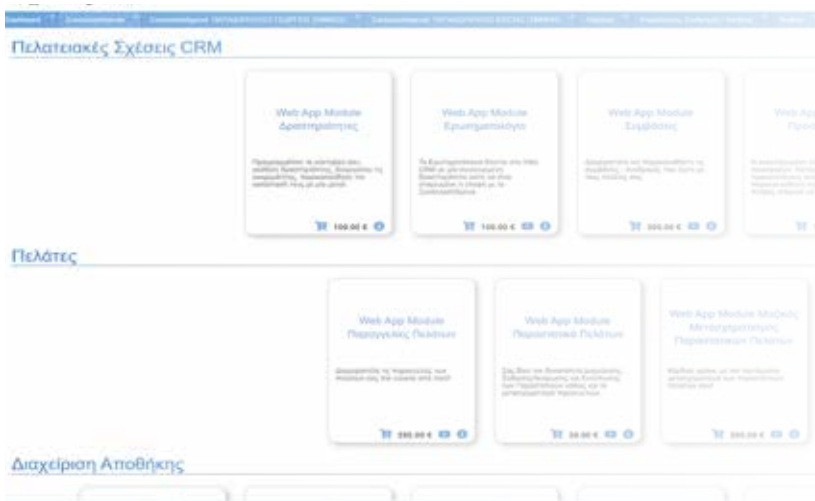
Πελατειακές Σχέσεις CRM

Web App Module Δραστηριότητες

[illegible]

100.00 €

Web App Module Ερωτηματολόγια

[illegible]

100.00 €

Web App Module Συμβάσεις

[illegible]

300.00 €

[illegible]

Πελάτες

Web App Module Παραγγελίες Πελατών

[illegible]

200.00 €

Web App Module Παρουσιολόγιο Πελατών

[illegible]

50.00 €

Web App Module Μαζικής Μεταγραφής Παρουσιών Πελατών

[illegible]

300.00 €

Διαχείριση Αποθήκης